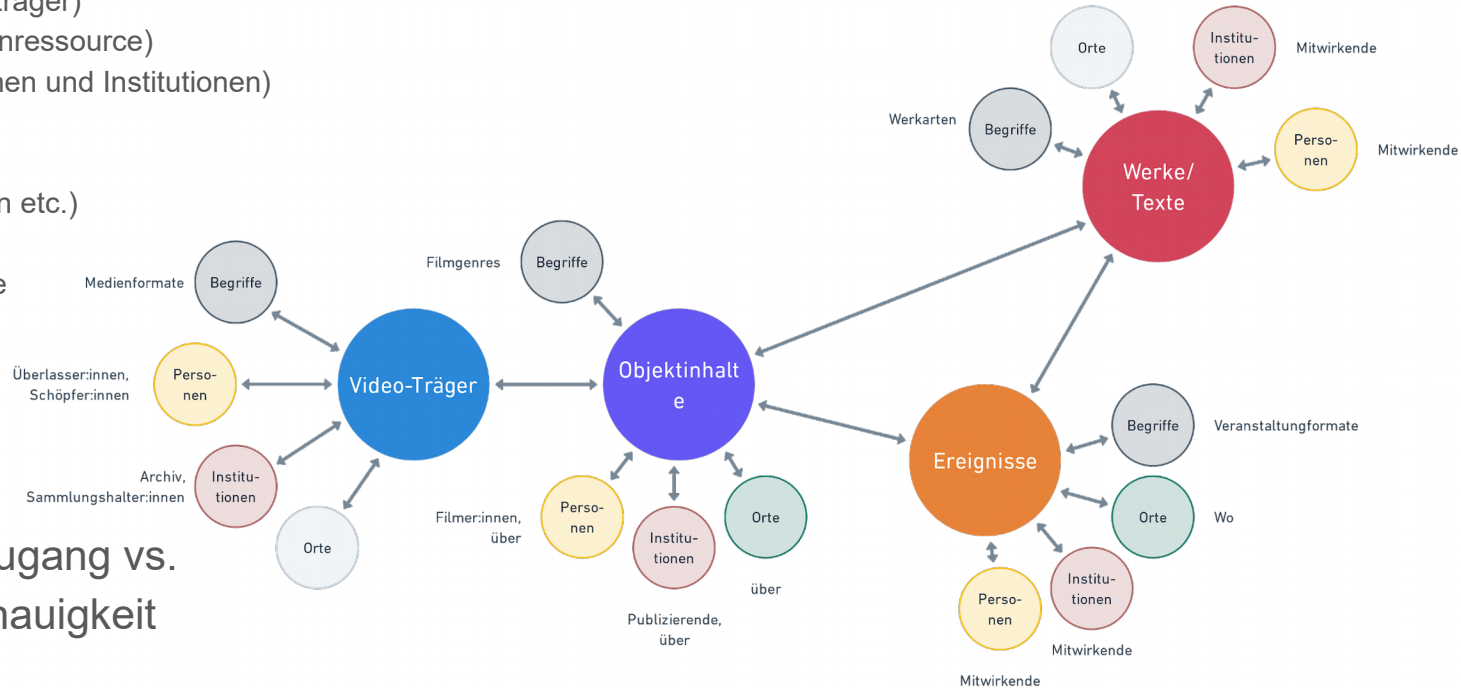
räger)
nressource)
nen und Institutionen)

n etc.)

e

ugang vs.
nauigkeit

Orte
Institutionen
Mitwirkende
Werkarten
Begriffe
Personen
Mitwirkende
Werke/ Texte

Filmgenres
Begriffe
Medienformate
Begriffe
Überlasser:innen, Schöpfer:innen
Personen
Video-Träger
Objektinhalte
Archiv, Sammlungshalter:innen
Institutionen
Orte
Filmer:innen, über
Personen
Institutionen
Orte
über
Publizierende, über

Ereignisse
Begriffe
Veranstaltungformate
Orte
Wo
Personen
Institutionen
Mitwirkende
Mitwirkende